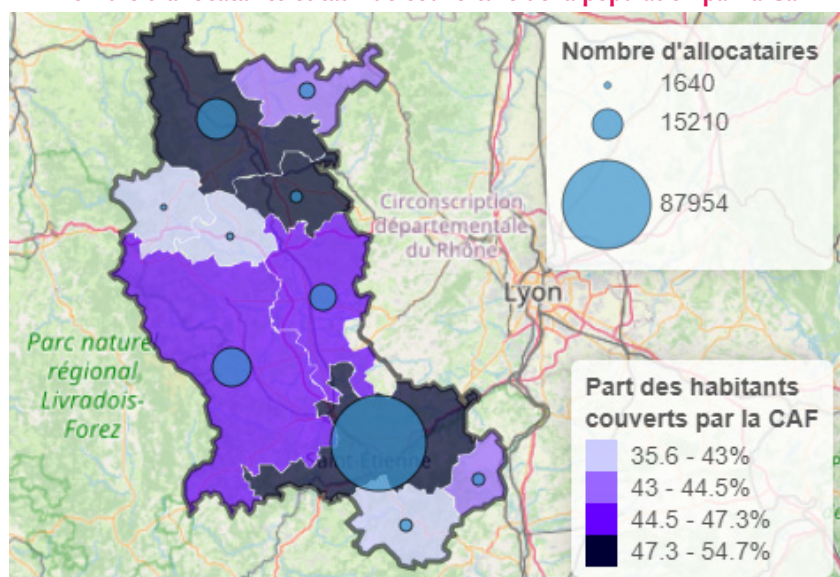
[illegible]

Nombre d'allocataires
1640
15210
87954

Circonscription départementale du Rhône

Lyon

Parc naturel régional Livradois-Forez

Saint-Étienne

Part des habitants couverts par la CAF
35.6 - 43%
43 - 44.5%
44.5 - 47.3%
47.3 - 54.7%